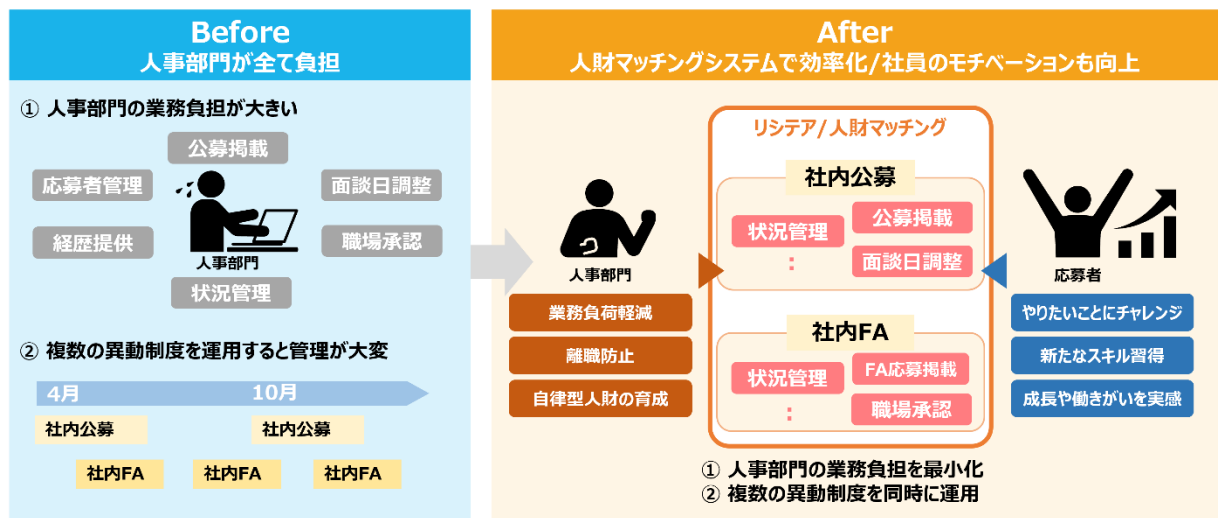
Before
人事部門が全て負担

① 人事部門の業務負担が大きい

公募掲載
応募者管理
面談日調整
経歴提供
職場承認
人事部門
状況管理

② 複数の異動制度を運用すると管理が大変

4月
10月
社内公募
社内公募
社内FA
社内FA
社内FA

After
人財マッチングシステムで効率化/社員のモチベーションも向上

リシテア/人財マッチング

社内公募
状況管理
公募掲載
:
面談日調整

社内FA
状況管理
FA応募掲載
:
職場承認

人事部門
業務負荷軽減
離職防止
自律型人財の育成

応募者
やりたいことにチャレンジ
新たなスキル習得
成長や働きがいを実感

① 人事部門の業務負担を最小化
② 複数の異動制度を同時に運用